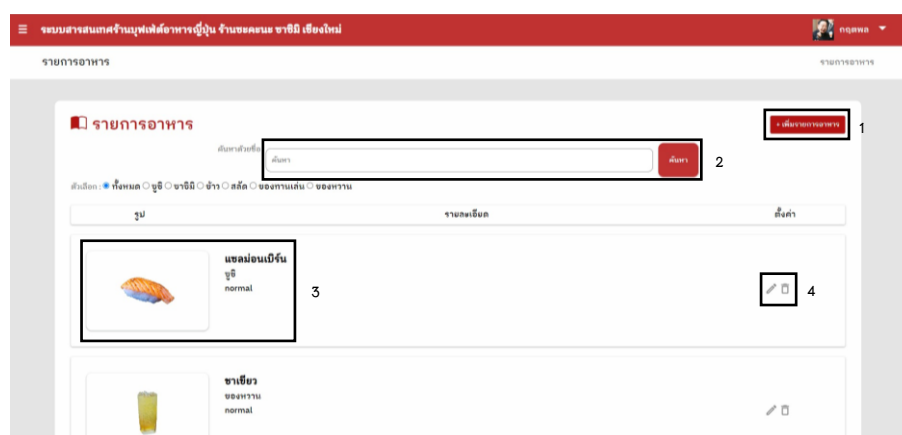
≡ ระบบสารสนเทศร้านบุฟเฟ่ต์อาหารญี่ปุ่น ร้านชยคตนะ ซาชิมิ เชียงใหม่

กฤตพล ▾

รายการอาหาร

รายการอาหาร

รายการอาหาร

+ เพิ่มรายการอาหาร

1

ค้นหาด้วยชื่อ

ค้นหา

ค้นหา

2

ตัวเลือก : ● ทั้งหมด ○ ซูชิ ○ ซาชิมิ ○ ข้าว ○ สลัด ○ ของทานเล่น ○ ของหวาน

| รูป | รายละเอียด | ตั้งค่า |
|---|---|---|

แซลม่อนเบิร์น
ซูชิ
normal

3

4

ชาเขียว
ของหวาน
normal